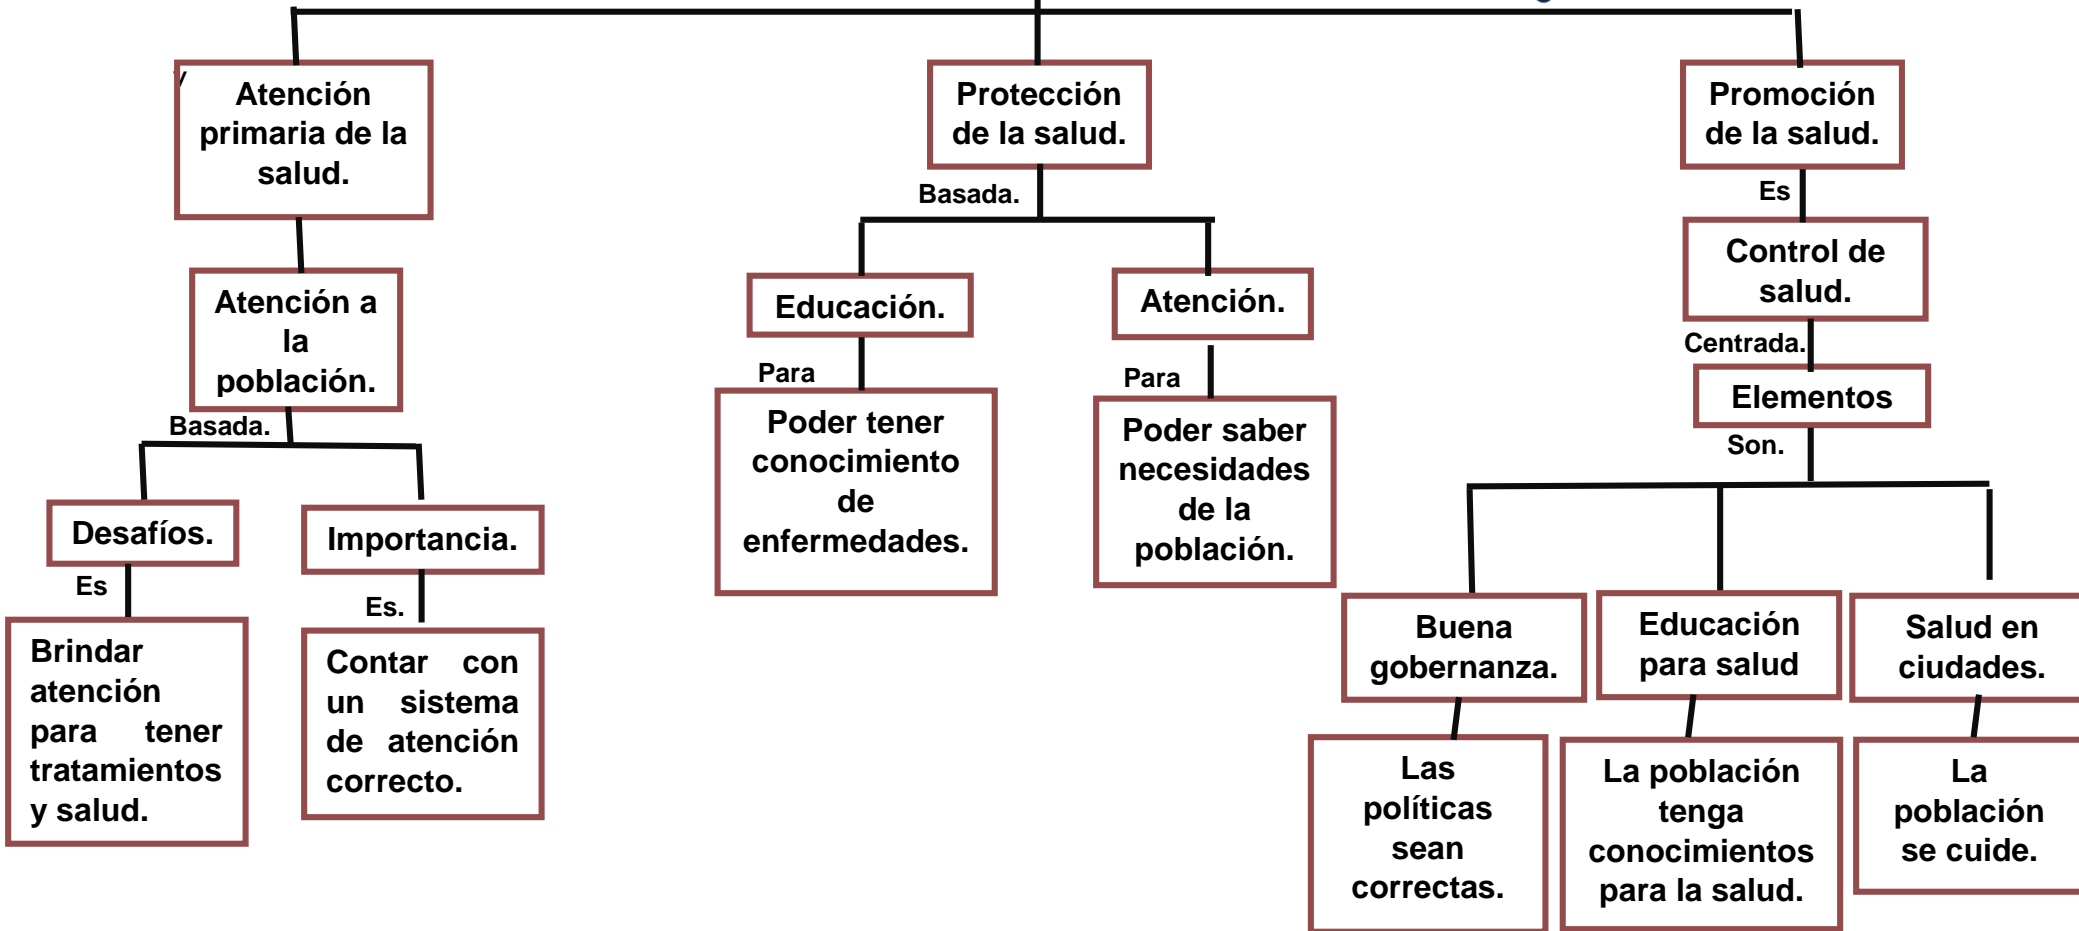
Atención primaria de la salud.

Atención a la población.

Basada.

Desafíos.

Es

Brindar atención para tener tratamientos y salud.

Importancia.

Es.

Contar con un sistema de atención correcto.

Protección de la salud.

Basada.

Educación.

Para

Poder tener conocimiento de enfermedades.

Atención.

Para

Poder saber necesidades de la población.

Promoción de la salud.

Es

Control de salud.

Centrada.

Elementos

Son.

Buena gobernanza.

Las políticas sean correctas.

Educación para salud

La población tenga conocimientos para la salud.

Salud en ciudades.

La población se cuide.